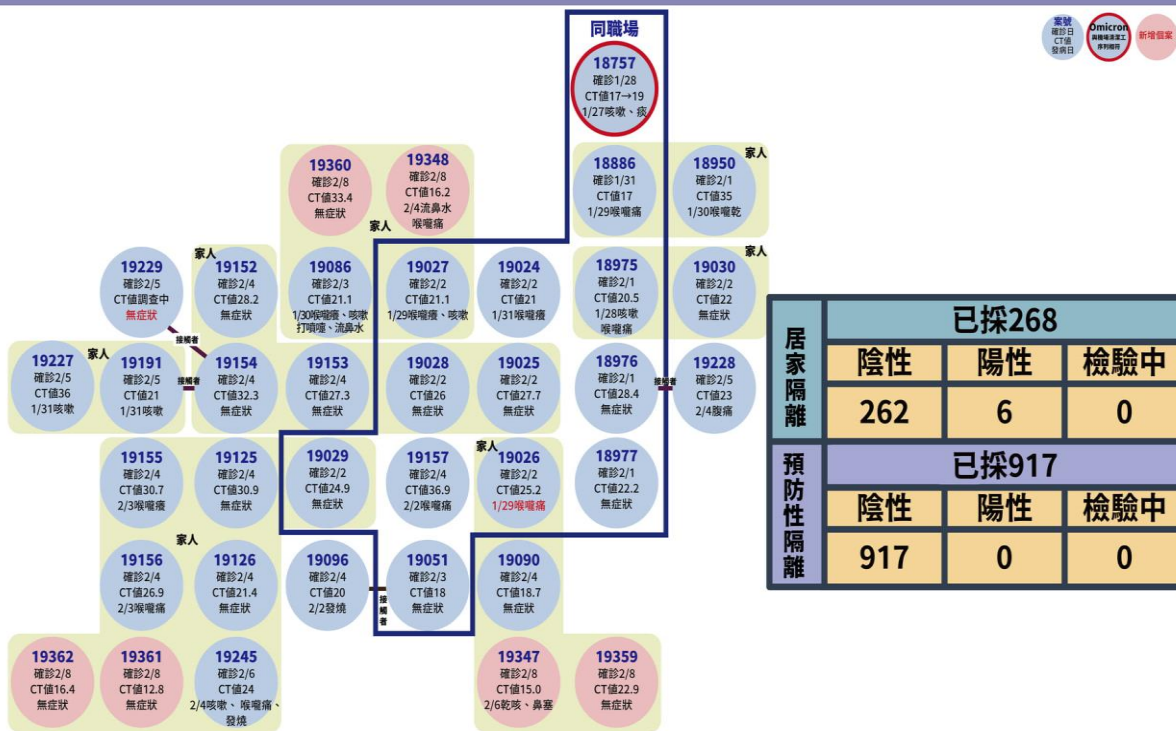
案號
確診日
CT值
發病日

Omicron
與機場清潔工序列相符

新增個案

同職場

18757
確診1/28
CT值17→19
1/27咳嗽、痰

19360
確診2/8
CT值33.4
無症狀

19348
確診2/8
CT值16.2
2/4流鼻水
喉嚨痛

家人

18886
確診1/31
CT值17
1/29喉嚨痛

18950
確診2/1
CT值35
1/30喉嚨乾

家人

19229
確診2/5
CT值調查中
無症狀

家人

19152
確診2/4
CT值28.2
無症狀

19086
確診2/3
CT值21.1
1/30喉嚨癢、咳嗽
打噴嚏、流鼻水

19027
確診2/2
CT值21.1
1/29喉嚨癢、咳嗽

19024
確診2/2
CT值21
1/31喉嚨癢

18975
確診2/1
CT值20.5
1/28咳嗽
喉嚨痛

19030
確診2/2
CT值22
無症狀

家人

接觸者

19227
確診2/5
CT值36
1/31咳嗽

家人

19191
確診2/5
CT值21
1/31咳嗽

接觸者

19154
確診2/4
CT值32.3
無症狀

19153
確診2/4
CT值27.3
無症狀

19028
確診2/2
CT值26
無症狀

19025
確診2/2
CT值27.7
無症狀

18976
確診2/1
CT值28.4
無症狀

接觸者

19228
確診2/5
CT值23
2/4腹痛

19155
確診2/4
CT值30.7
2/3喉嚨癢

19125
確診2/4
CT值30.9
無症狀

19029
確診2/2
CT值24.9
無症狀

19157
確診2/4
CT值36.9
2/2喉嚨痛

家人

19026
確診2/2
CT值25.2
1/29喉嚨痛

18977
確診2/1
CT值22.2
無症狀

家人

19156
確診2/4
CT值26.9
2/3喉嚨痛

19126
確診2/4
CT值21.4
無症狀

19096
確診2/4
CT值20
2/2發燒

接觸者

19051
確診2/3
CT值18
無症狀

19090
確診2/4
CT值18.7
無症狀

19362
確診2/8
CT值16.4
無症狀

19361
確診2/8
CT值12.8
無症狀

19245
確診2/6
CT值24
2/4咳嗽、喉嚨痛、
發燒

19347
確診2/8
CT值15.0
2/6乾咳、鼻塞

19359
確診2/8
CT值22.9
無症狀

| 居家隔離 | 已採268 | | |
|---|---|---|---|
| | 陰性 | 陽性 | 檢驗中 |
| | 262 | 6 | 0 |

| 預防性隔離 | 已採917 | | |
|---|---|---|---|
| | 陰性 | 陽性 | 檢驗中 |
| | 917 | 0 | 0 |